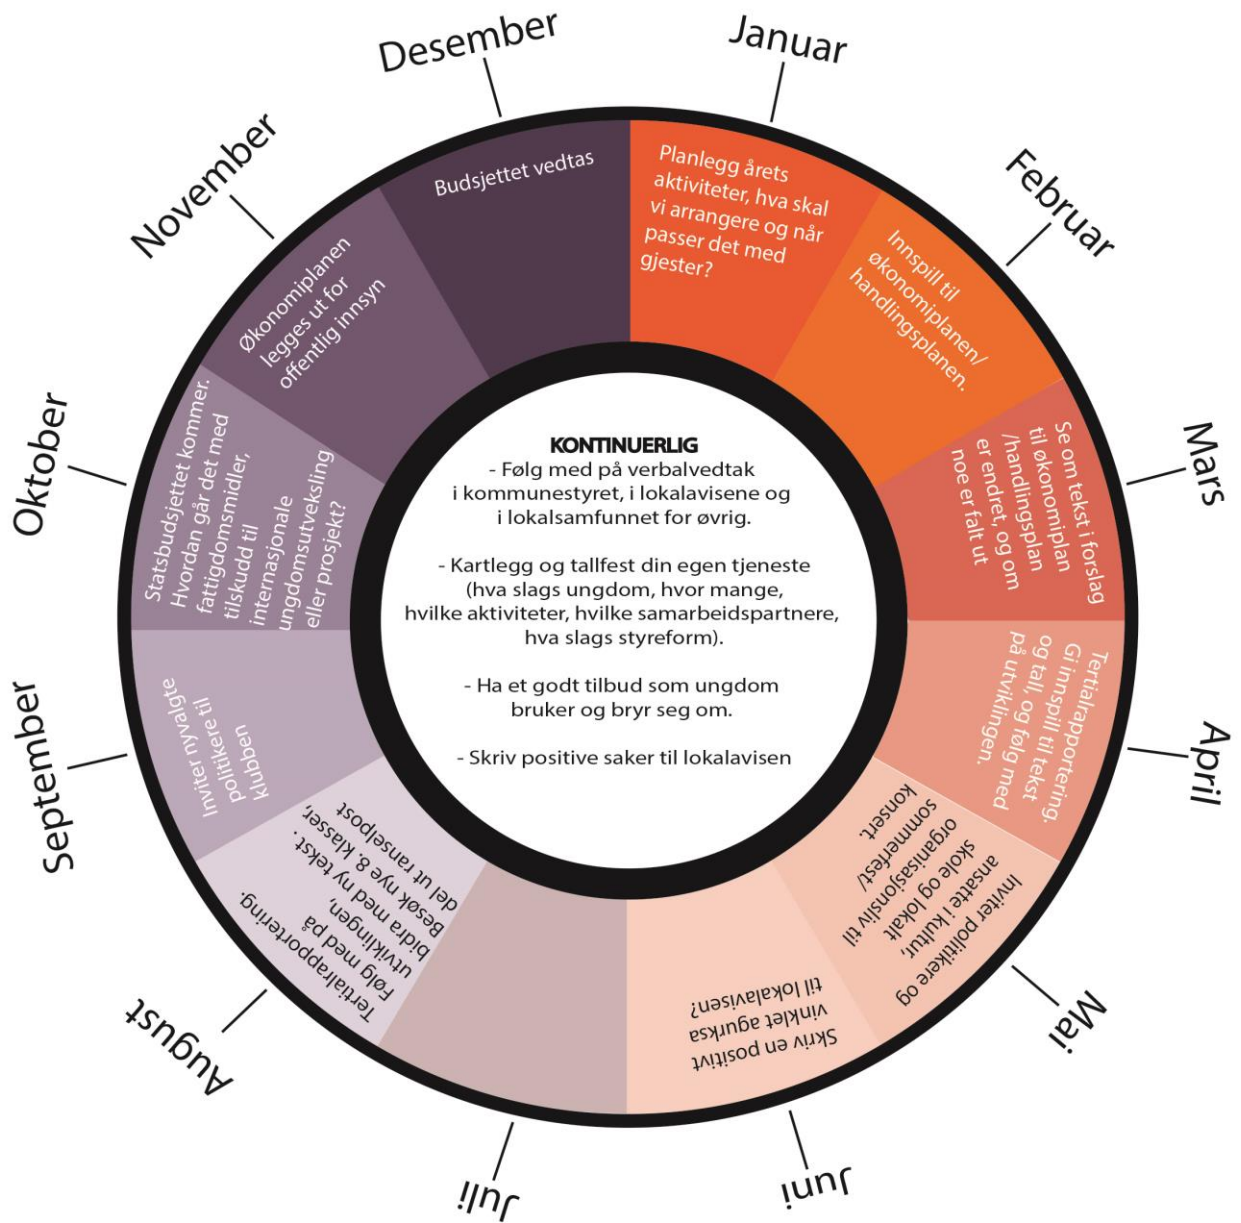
Januar

Planlegg årets aktiviteter, hva skal vi arrangere og når passer det med gjester?

Februar

Innspill til økonomiplanen/ handlingsplanen.

Mars

Se om tekst i forslag til økonomiplan /handlingsplan er endret, og om noe er falt ut

April

Tertialrapportering. Gi innspill til tekst og tall, og følg med på utviklingen.

Mai

Inviter politikere og ansatte i kultur, skole og lokalt organisasjonsliv til sommerfest/ konsert.

Juni

Skriv en positivt vinklet agurksa til lokalavisen?

Juli

August

Tertialrapportering. Følg med på utviklingen, bidra med ny tekst. Besøk nye 8. klasser, del ut ranselpost

September

Inviter nyvalgte politikere til klubben

Oktober

Statsbudsjettet kommer. Hvordan går det med fattigdomsmidler, tilskudd til internasjonale ungdomsutveksling eller prosjekt?

November

Økonomiplanen legges ut for offentlig innsyn

Desember

Budsjettet vedtas

KONTINUERLIG
- Følg med på verbalvedtak i kommunestyret, i lokalavisene og i lokalsamfunnet for øvrig.

- Kartlegg og tallfest din egen tjeneste (hva slags ungdom, hvor mange, hvilke aktiviteter, hvilke samarbeidspartnere, hva slags styreform).

- Ha et godt tilbud som ungdom bruker og bryr seg om.

- Skriv positive saker til lokalavisen